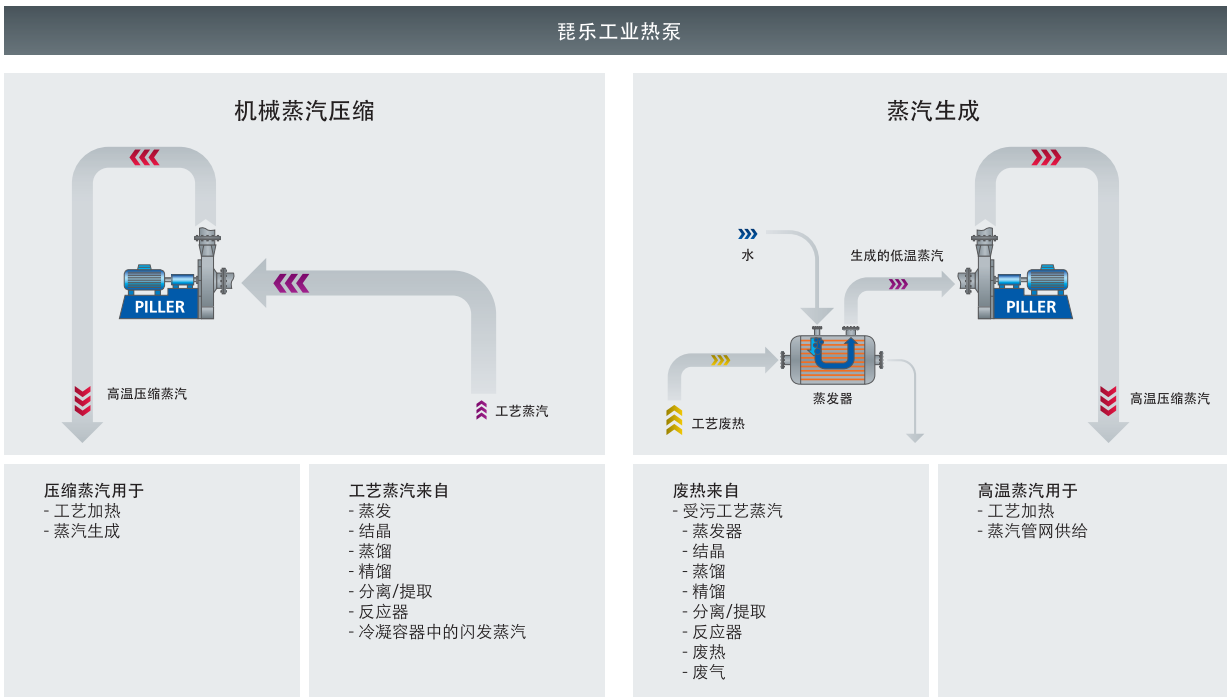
琵乐工业热泵

机械蒸汽压缩

PILLER

高温压缩蒸汽

工艺蒸汽

蒸汽生成

水

生成的低温蒸汽

PILLER

蒸发器

工艺废热

高温压缩蒸汽

压缩蒸汽用于
- 工艺加热
- 蒸汽生成

工艺蒸汽来自
- 蒸发
- 结晶
- 蒸馏
- 精馏
- 分离/提取
- 反应器
- 冷凝容器中的闪发蒸汽

废热来自
- 受污工艺蒸汽
 蒸发器
 结晶
 蒸馏
 精馏
 分离/提取
 反应器
 废热
 废气

高温蒸汽用于
- 工艺加热
- 蒸汽管网供给